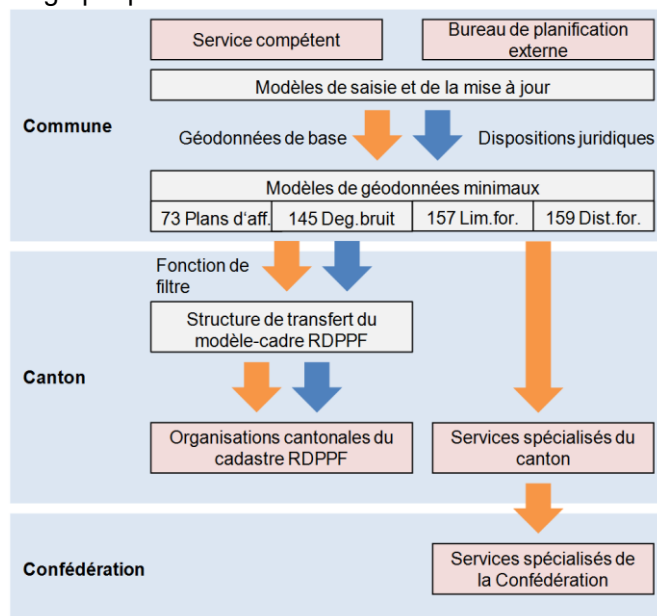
Service compétent

Bureau de planification externe

Modèles de saisie et de la mise à jour

Commune

Géodonnées de base

Dispositions juridiques

Modèles de géodonnées minimaux

73 Plans d'aff.

145 Deg.bruit

157 Lim.for.

159 Dist.for.

Fonction de filtre

Structure de transfert du modèle-cadre RDPPF

Canton

Organisations cantonales du cadastre RDPPF

Services spécialisés du canton

Confédération

Services spécialisés de la Confédération